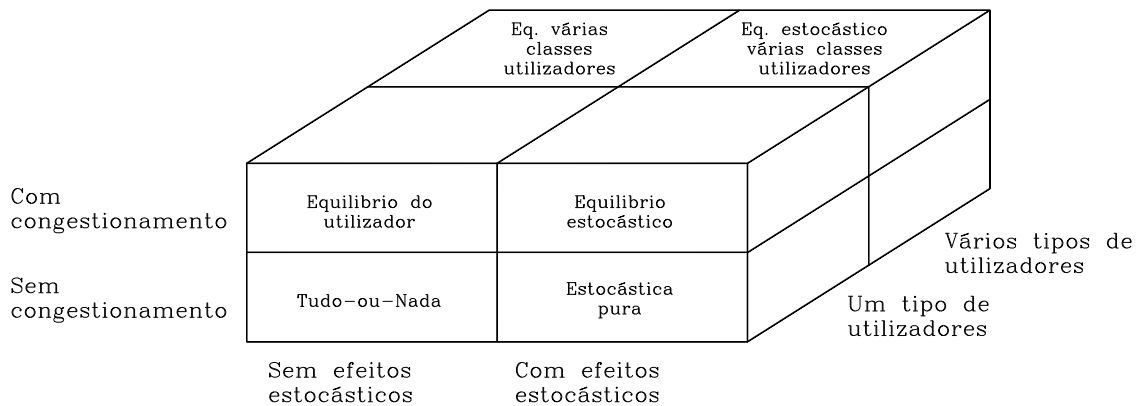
Eq. várias classes utilizadores

Eq. estocástico várias classes utilizadores

Com congestionamento

Equilibrio do utilizador

Equilibrio estocástico

Vários tipos de utilizadores

Sem congestionamento

Tudo-ou-Nada

Estocástica pura

Um tipo de utilizadores

Sem efeitos estocásticos

Com efeitos estocásticos